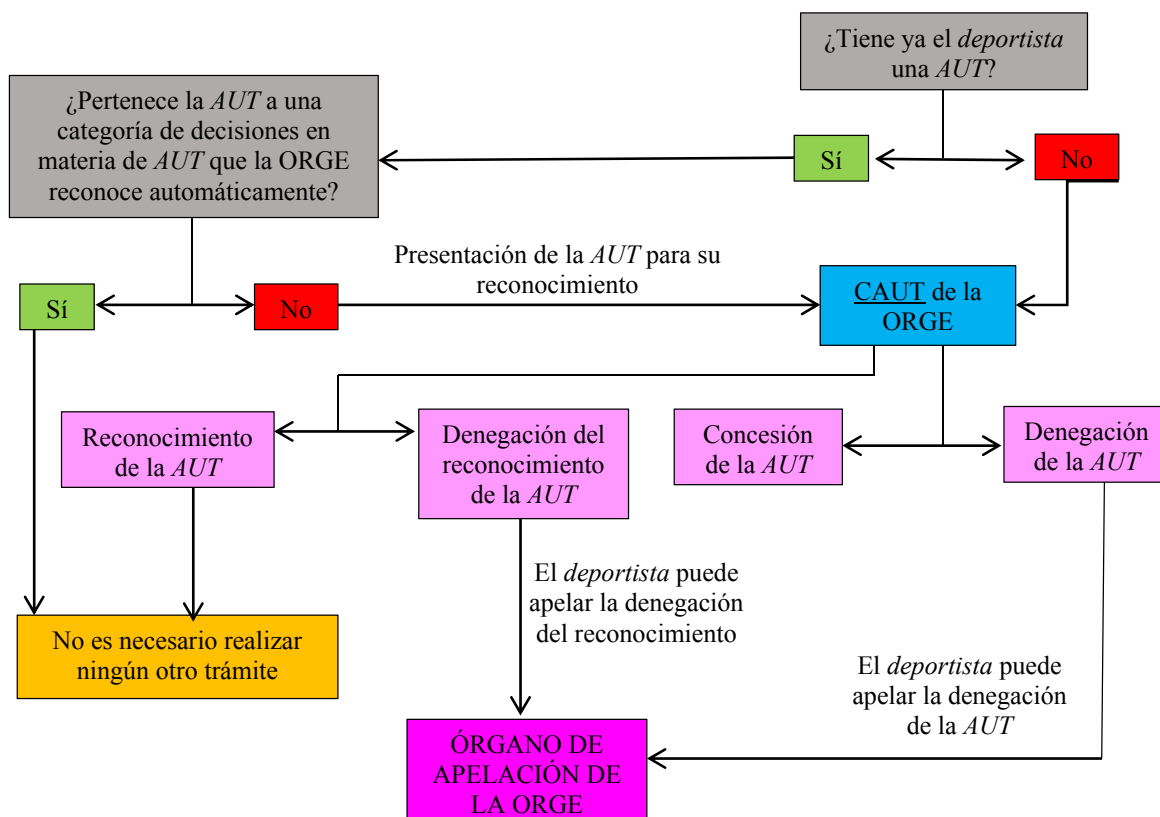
¿Tiene ya el *deportista* una *AUT*?

¿Pertenece la *AUT* a una categoría de decisiones en materia de *AUT* que la ORGE reconoce automáticamente?

Sí

No

Presentación de la *AUT* para su reconocimiento

Sí

No

CAUT de la ORGE

Reconocimiento de la *AUT*

Denegación del reconocimiento de la *AUT*

Concesión de la *AUT*

Denegación de la *AUT*

El *deportista* puede apelar la denegación del reconocimiento

No es necesario realizar ningún otro trámite

El *deportista* puede apelar la denegación de la *AUT*

ÓRGANO DE APELACIÓN DE LA ORGE